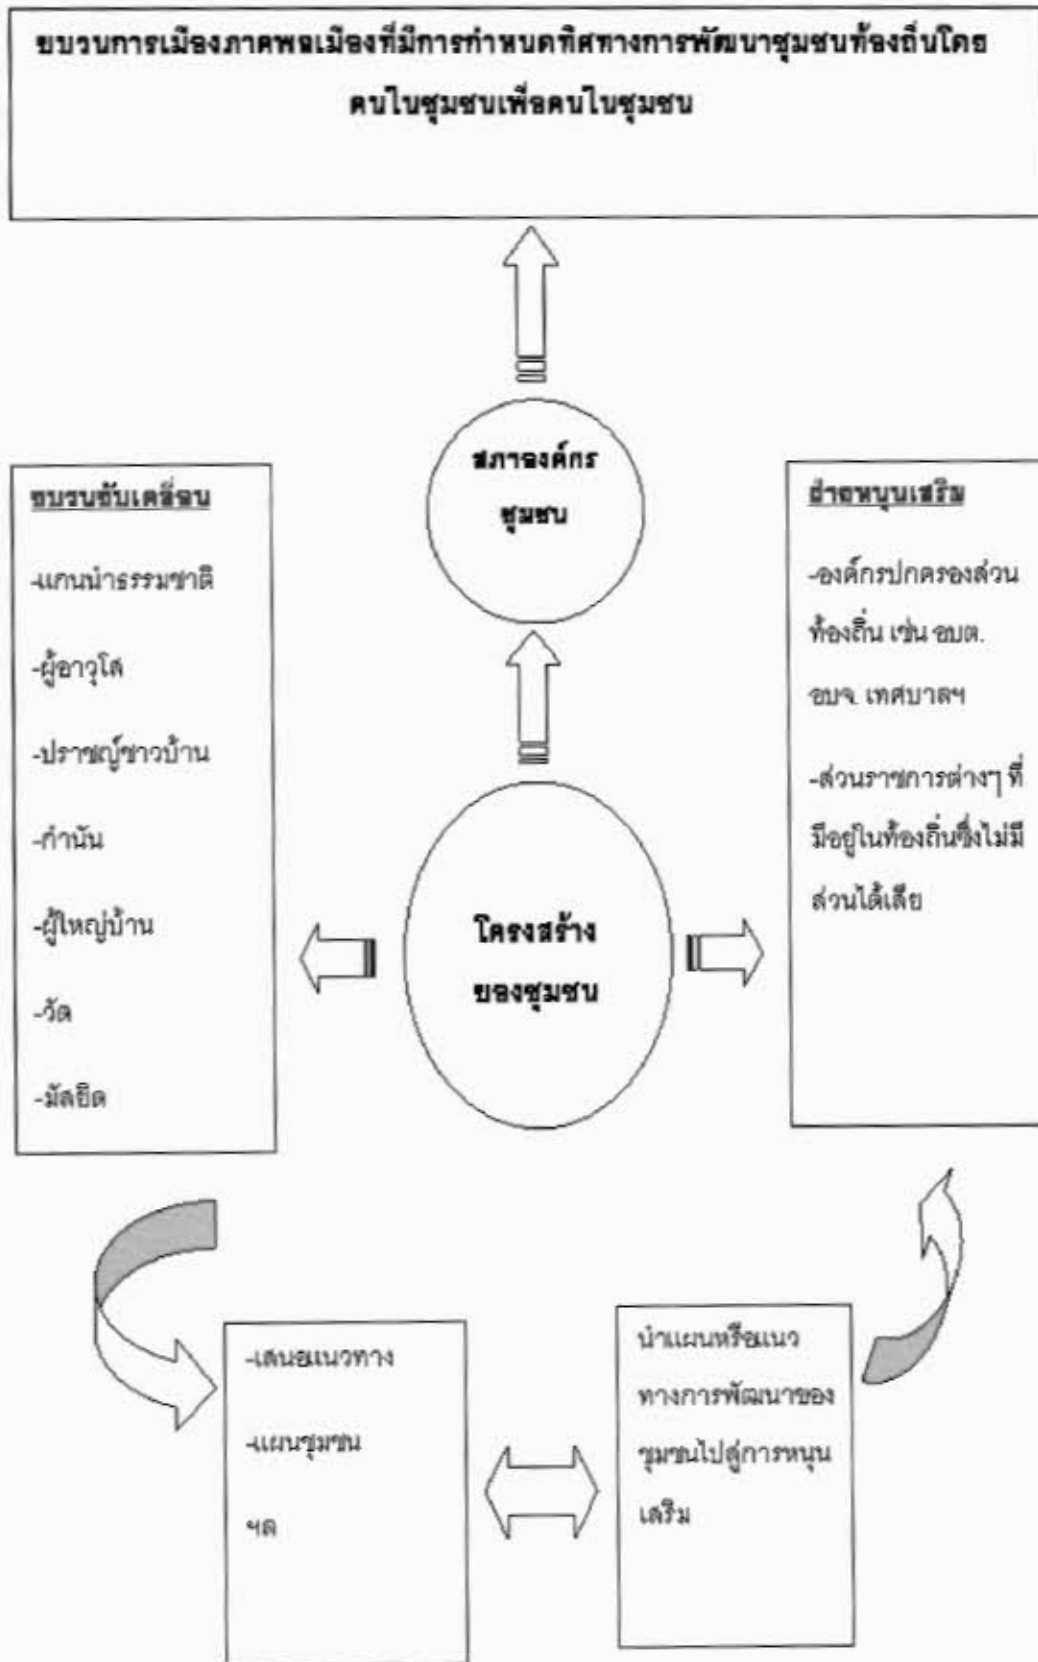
ขบวนการเมืองภาคพลเมืองที่มีการกำหนดทิศทางการพัฒนาชุมชนท้องถิ่นโดยคนในชุมชนเพื่อคนในชุมชน

สภาองค์กรชุมชน

ขบวนขับเคลื่อน

-แกนนำธรรมชาติ

-ผู้อาวุโส

-ปราชญ์ชาวบ้าน

-กำนัน

-ผู้ใหญ่บ้าน

-วัด

-มัสยิด

โครงสร้างของชุมชน

ฝ่ายหนุนเสริม

-องค์กรปกครองส่วนท้องถิ่น เช่น อบต. อบจ. เทศบาลฯ

-ส่วนราชการต่างๆ ที่มีอยู่ในท้องถิ่นซึ่งไม่มีส่วนได้เสีย

-เสนอแนวทาง

-แผนชุมชน

ฯล

นำแผนหรือแนวทางการพัฒนาของชุมชนไปสู่การหนุนเสริม